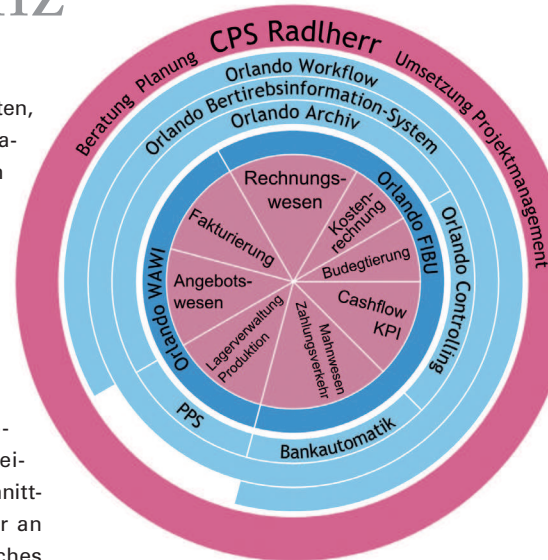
nz

ten,
a-
n

-
ei-
nitt-
r an
ches

CPS Radlherr
Beratung Planung
Umsetzung Projektmanagement
Orlando Workflow
Orlando Bertirebsinformation-System
Orlando Archiv
Orlando FIBU
Orlando Controlling
Orlando WAWI
Rechnungswesen
Kostenrechnung
Fakturierung
Budegtierung
Angebotswesen
Cashflow KPI
Lagerverwaltung Produktion
Zahlungsverkehr
Mahnwesen
PPS
Bankautomatik